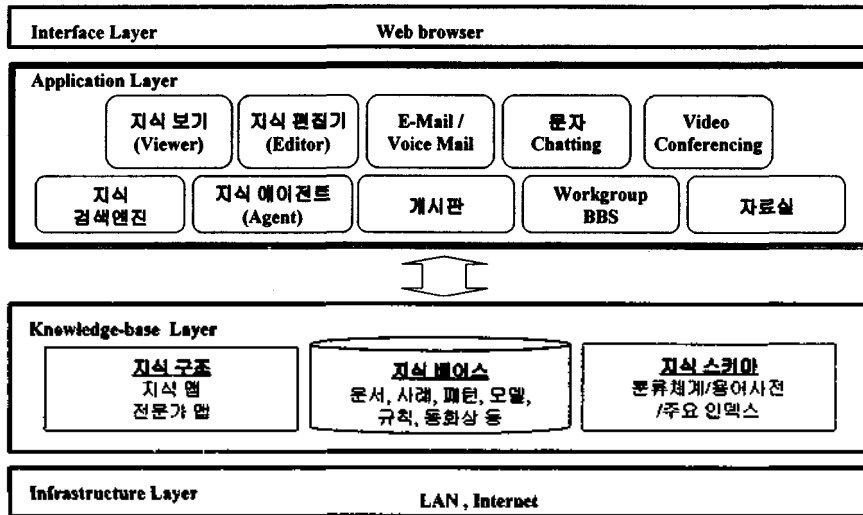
Interface Layer

Web browser

Application Layer

지식 보기 (Viewer)

지식 편집기 (Editor)

E-Mail / Voice Mail

문자 Chatting

Video Conferencing

지식 검색엔진

지식 에이전트 (Agent)

게시판

Workgroup BBS

자료실

Knowledge-base Layer

지식 구조
지식 맵
전문가 맵

지식 베이스
문서, 사례, 패턴, 모델, 규칙, 동화상 등

지식 스키마
분류체계/용어사전 /주요 인덱스

Infrastructure Layer

LAN , Internet